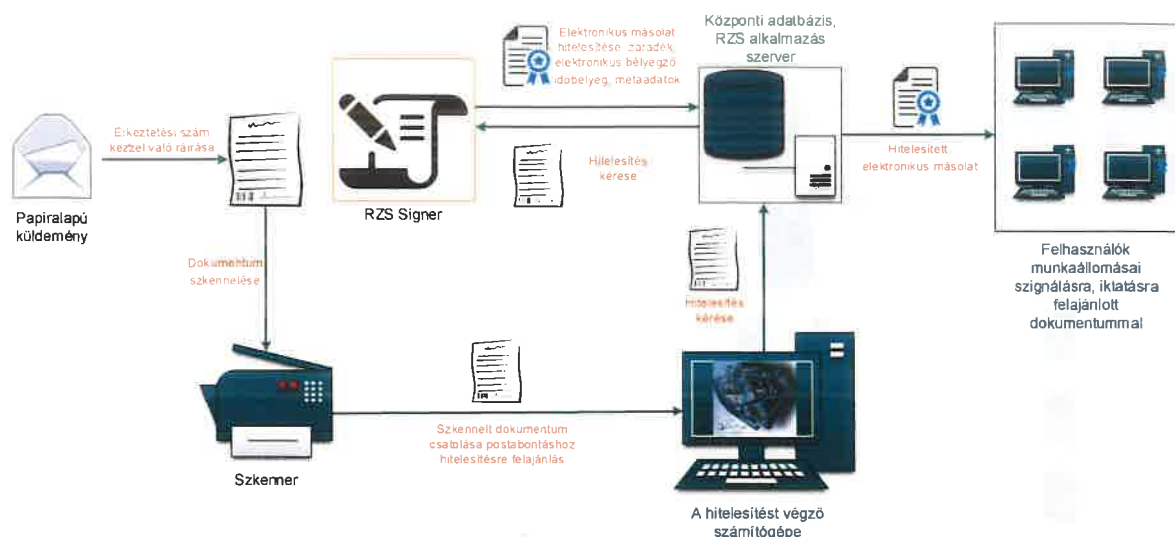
Elektronikus másolat hitelesítése záradék, elektronikus bélyegző időbélyeg, metaadatok

Központi adatbázis, RZS alkalmazás szerver

Érkeztetési szám kézzel való ráírása

RZS Signer

Hitelesítés kérése

Hitelesített elektronikus másolat

Papíralapú küldemény

Dokumentum szkennelése

Hitelesítés kérése

Felhasználók munkaállomásai szignálásra, iktatásra felajánlott dokumentummal

Szkennelt dokumentum csatolása postabontáshoz hitelesítésre felajánlás

Szkenner

A hitelesítést végző számítógépe